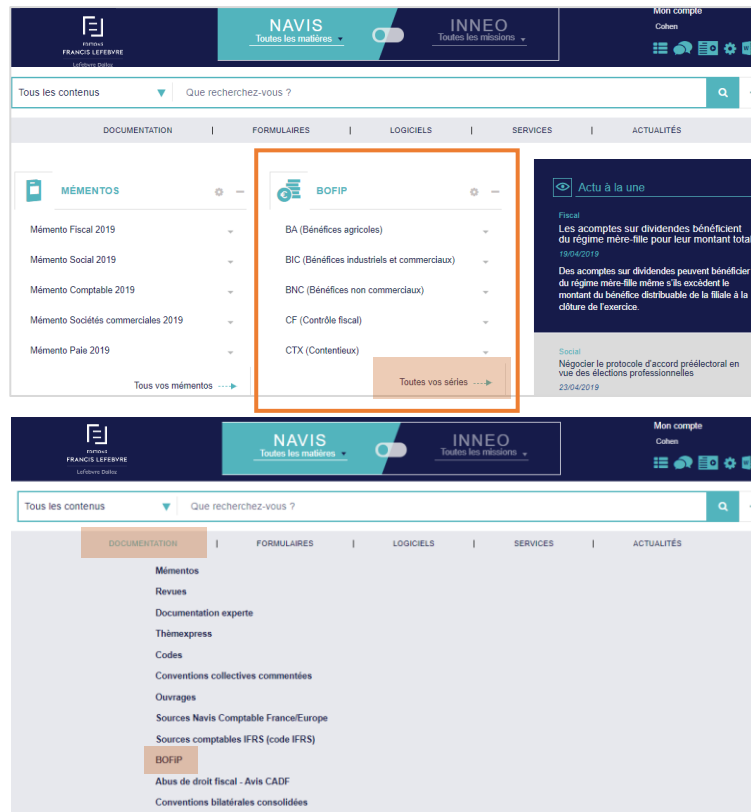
ÉDITIONS
FRANCIS LEFEBVRE
Lefebvre Dalloz

NAVIS
Toutes les matières

INNEO
Toutes les missions

Mon compte
Cohen

Tous les contenus
Que recherchez-vous ?

DOCUMENTATION | FORMULAIRES | LOGICIELS | SERVICES | ACTUALITÉS

MÉMENTOS

Mémento Fiscal 2019
Mémento Social 2019
Mémento Comptable 2019
Mémento Sociétés commerciales 2019
Mémento Paie 2019

Tous vos mémentos

BOFIP

BA (Bénéfices agricoles)
BIC (Bénéfices industriels et commerciaux)
BNC (Bénéfices non commerciaux)
CF (Contrôle fiscal)
CTX (Contentieux)

Toutes vos séries

Actu à la une

Fiscal
Les acomptes sur dividendes bénéficient du régime mère-fille pour leur montant total
19/04/2019
Des acomptes sur dividendes peuvent bénéficier du régime mère-fille même s'ils excèdent le montant du bénéfice distribuable de la filiale à la clôture de l'exercice.

Social
Négocier le protocole d'accord préélectoral en vue des élections professionnelles
23/04/2019

ÉDITIONS
FRANCIS LEFEBVRE
Lefebvre Dalloz

NAVIS
Toutes les matières

INNEO
Toutes les missions

Mon compte
Cohen

Tous les contenus
Que recherchez-vous ?

DOCUMENTATION | FORMULAIRES | LOGICIELS | SERVICES | ACTUALITÉS

Mémentos
Revues
Documentation experte
Thèmexpress
Codes
Conventions collectives commentées
Ouvrages
Sources Navis Comptable France/Europe
Sources comptables IFRS (code IFRS)
BOFiP
Abus de droit fiscal - Avis CADF
Conventions bilatérales consolidées